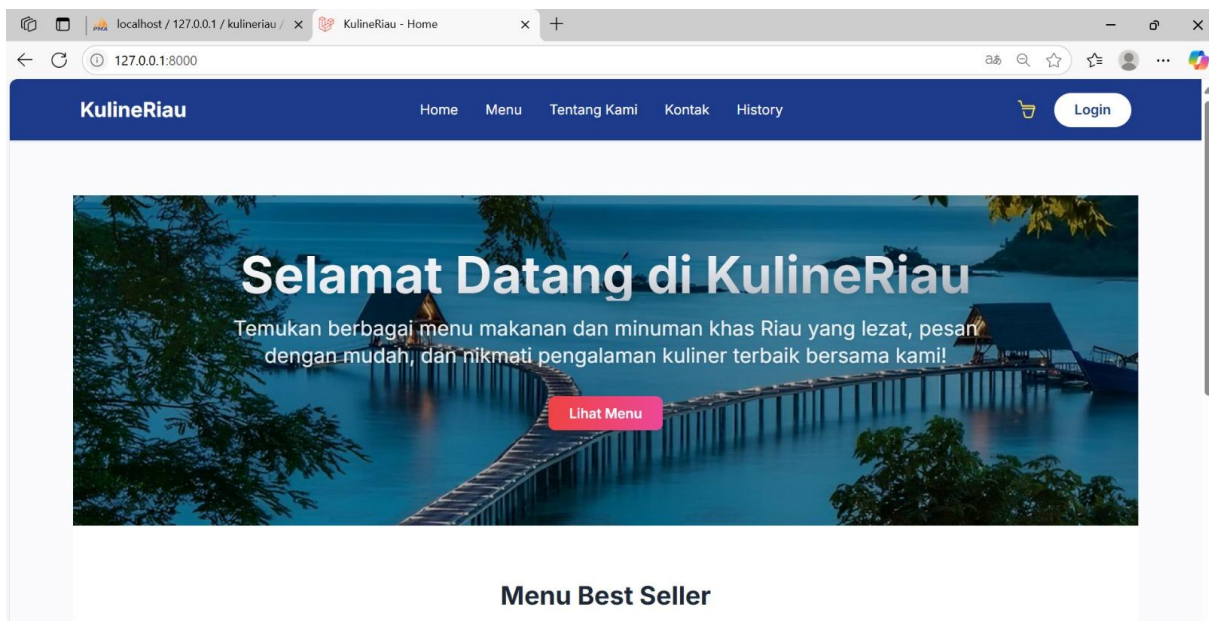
localhost / 127.0.0.1 / kulineriau /

KulineRiau - Home

127.0.0.1:8000

KulineRiau

Home Menu Tentang Kami Kontak History

Login

Selamat Datang di KulineRiau

Temukan berbagai menu makanan dan minuman khas Riau yang lezat, pesan dengan mudah, dan nikmati pengalaman kuliner terbaik bersama kami!

Lihat Menu

Menu Best Seller